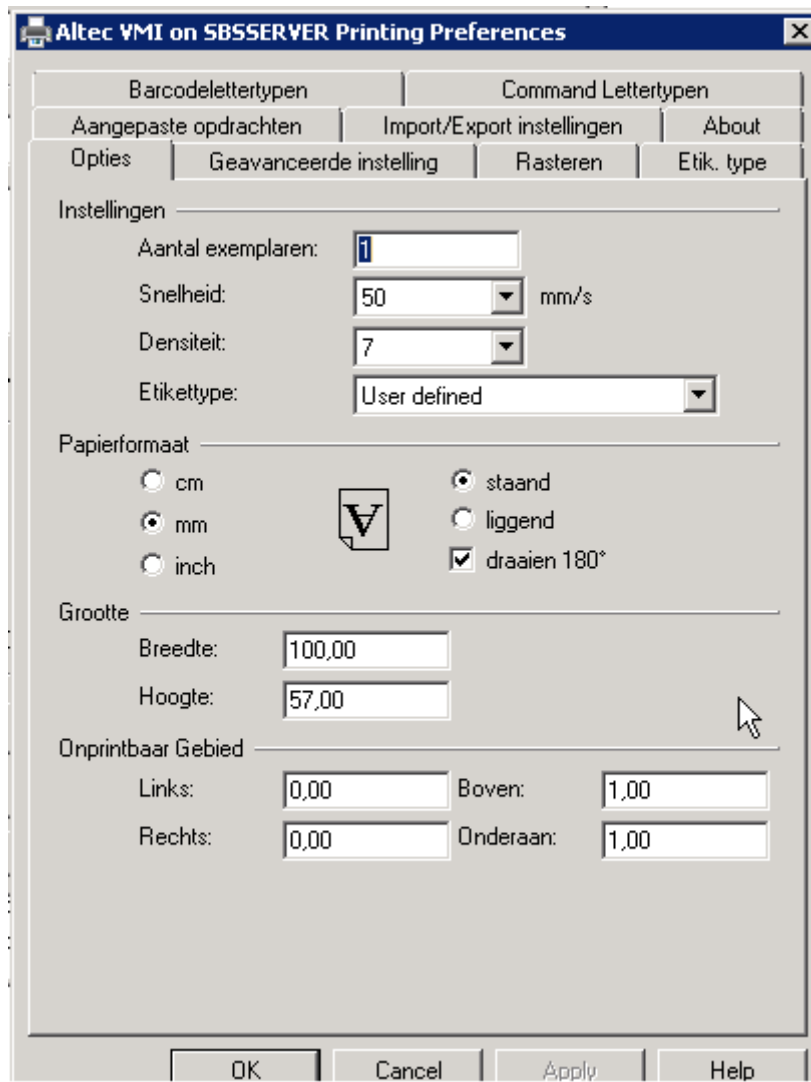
Altec VMI on SBSSERVER Printing Preferences

Barcodelettertypen | Command Lettertypen
Aangepaste opdrachten | Import/Export instellingen | About
Opties | Geavanceerde instelling | Rasteren | Etik. type

Instellingen

Aantal exemplaren: 1
Snelheid: 50 mm/s
Densiteit: 7
Etikettype: User defined

Papierformaat

cm
mm
inch

V

staand
liggend
draaien 180°

Grootte

Breedte: 100,00
Hoogte: 57,00

Onprintbaar Gebied

Links: 0,00
Boven: 1,00
Rechts: 0,00
Onderaan: 1,00

OK | Cancel | Apply | Help